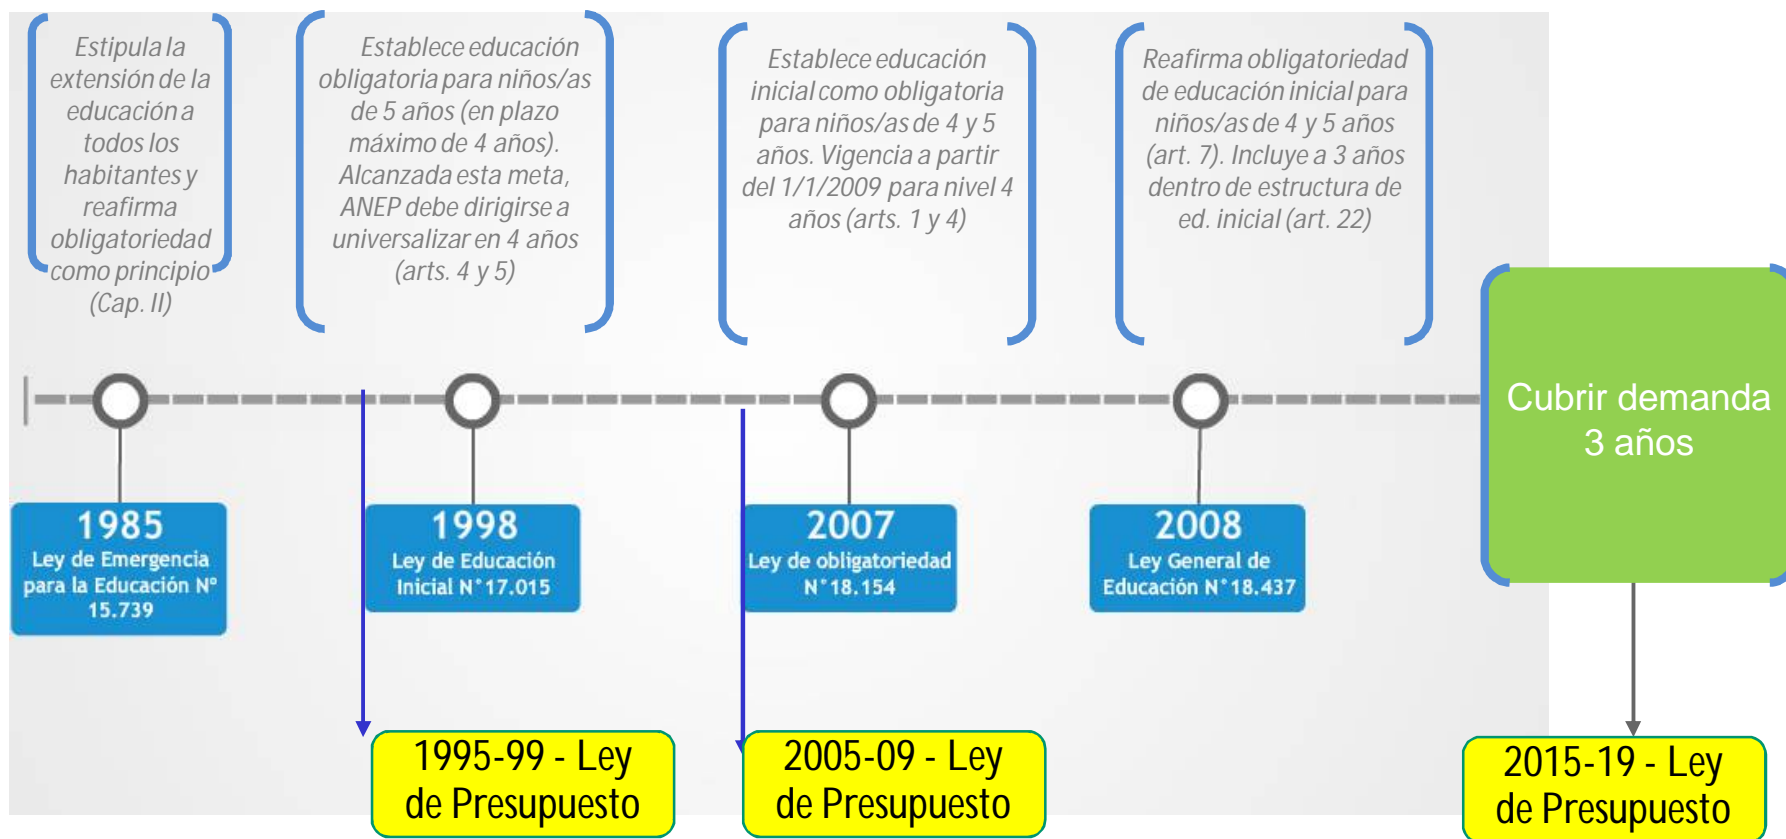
Estipula la extensión de la educación a todos los habitantes y reafirma obligatoriedad como principio (Cap. II)

Establece educación obligatoria para niños/as de 5 años (en plazo máximo de 4 años). Alcanzada esta meta, ANEP debe dirigirse a universalizar en 4 años (arts. 4 y 5)

Establece educación inicial como obligatoria para niños/as de 4 y 5 años. Vigencia a partir del 1/1/2009 para nivel 4 años (arts. 1 y 4)

Reafirma obligatoriedad de educación inicial para niños/as de 4 y 5 años (art. 7). Incluye a 3 años dentro de estructura de ed. inicial (art. 22)

Cubrir demanda 3 años

1985
Ley de Emergencia para la Educación N° 15.739

1998
Ley de Educación Inicial N°17.015

2007
Ley de obligatoriedad N°18.154

2008
Ley General de Educación N°18.437

1995-99 - Ley de Presupuesto

2005-09 - Ley de Presupuesto

2015-19 - Ley de Presupuesto